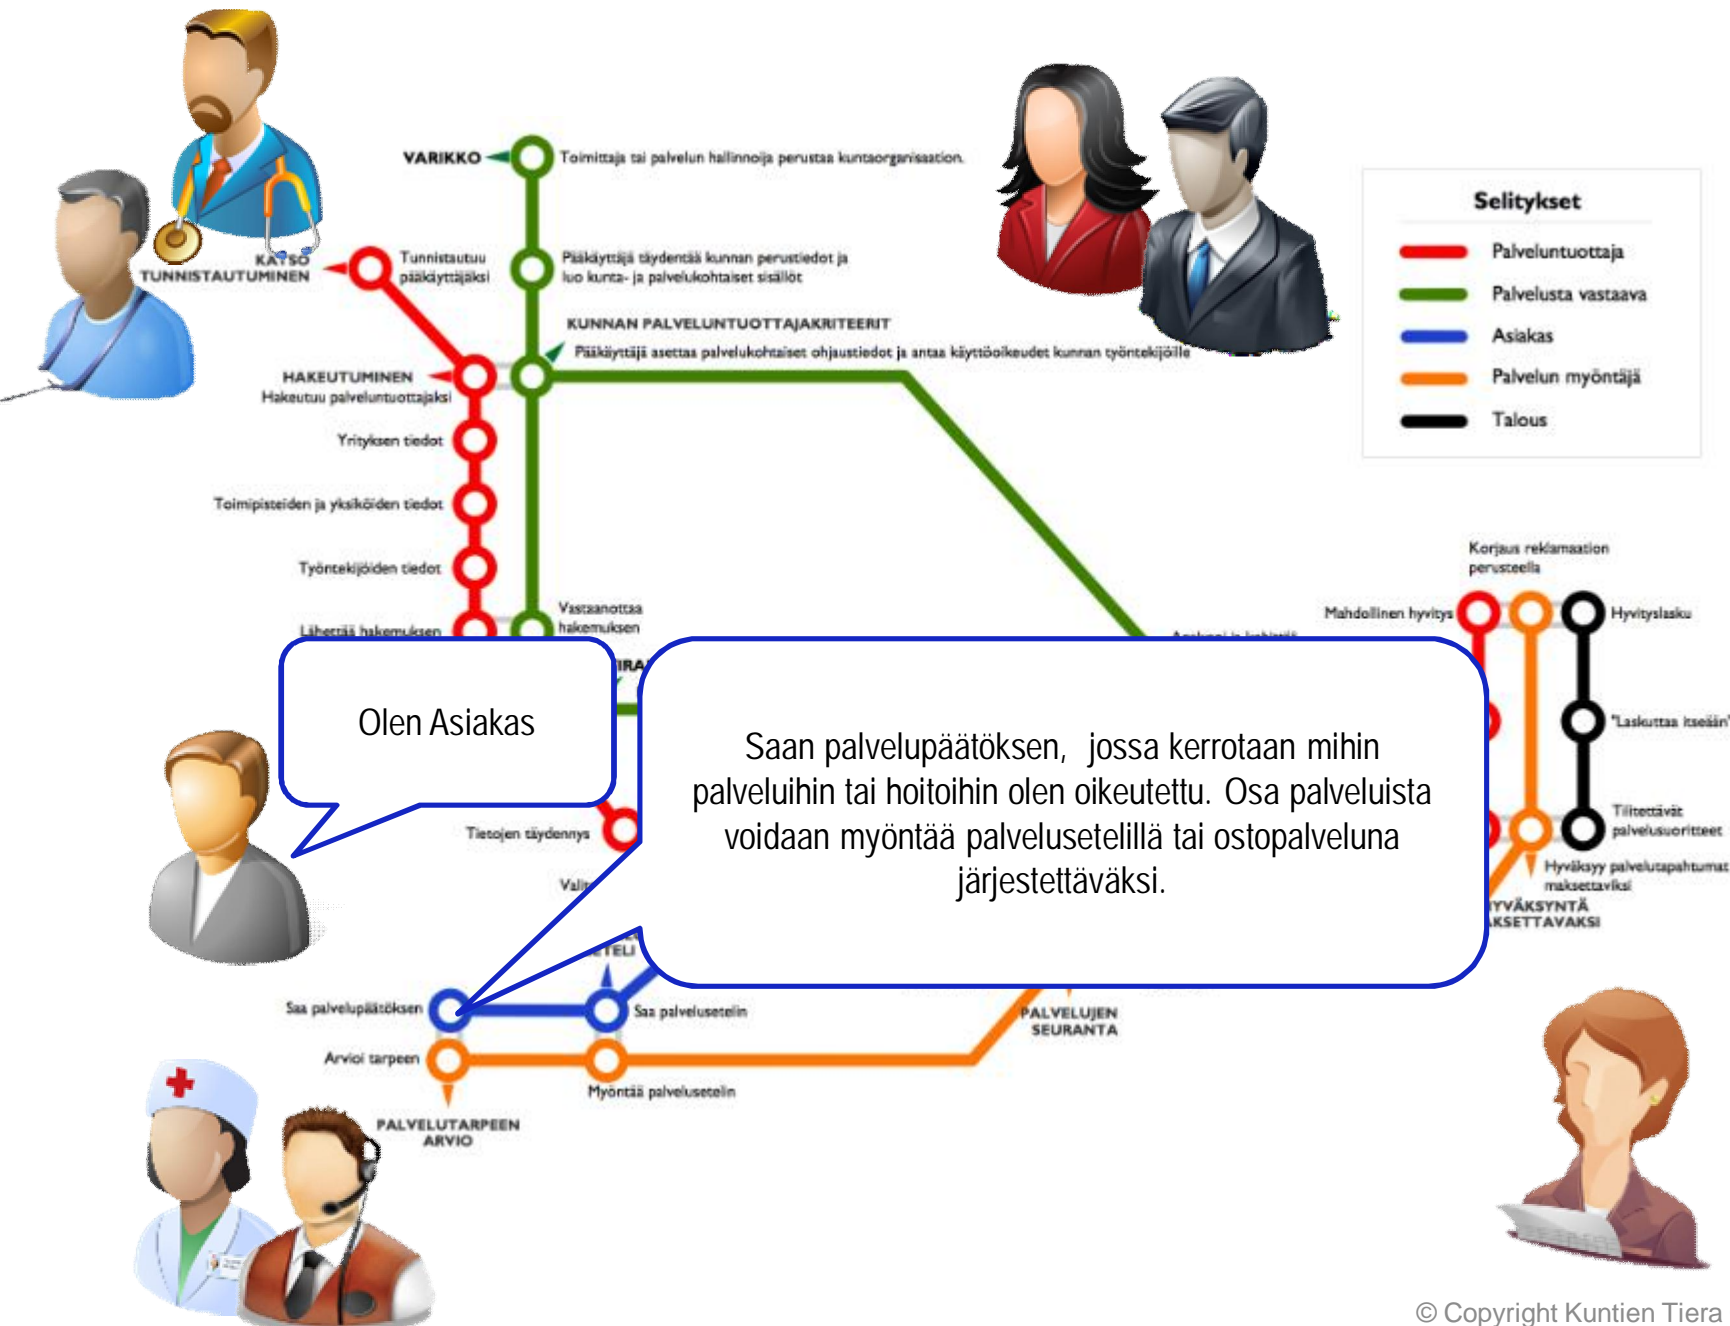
VARIKKO
Toimittaja tai palvelun hallinnoija perustaa kuntaorganisaation.

KATSO
TUNNISTAUTUMINEN
Tunnistautuu pääkäyttäjäksi
Pääkäyttäjä täydentää kunnan perustiedot ja luo kunta- ja palvelukohtaiset sisällöt

KUNNAN PALVELUNTUOTTAJAKRITEERIT
Pääkäyttäjä asettaa palvelukohtaiset ohjaustiedot ja antaa käyttöoikeudet kunnan työntekijöille

HAKEUTUMINEN
Hakeutuu palveluntuottajaksi
Yrityksen tiedot
Toimipisteiden ja yksiköiden tiedot
Työntekijöiden tiedot
Lähettää hakemuksen
Vastaanottaa hakemuksen

Selitykset
Palveluntuottaja
Palvelusta vastaava
Asiakas
Palvelun myöntäjä
Talous

Korjaus reklamaation perusteella
Mahdollinen hyvitys
Hyvityslasku
"Laskuttaa itseään"
Tilitettävät palvelusuoritteet
Hyväksyy palvelutapahtumat maksettaviksi
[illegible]YVÄKSYNTÄ
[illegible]KSETTAVAKSI

Olen Asiakas

Saan palvelupäätöksen, jossa kerrotaan mihin palveluihin tai hoitoihin olen oikeutettu. Osa palveluista voidaan myöntää palvelusetelillä tai ostopalveluna järjestettäväksi.

Tietojen täydennys
Vali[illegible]
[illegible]TELI
Saa palvelupäätöksen
Saa palvelusetelin
Arvioi tarpeen
Myöntää palvelusetelin
PALVELUTARPEEN ARVIO
PALVELUJEN SEURANTA

© Copyright Kuntien Tiera